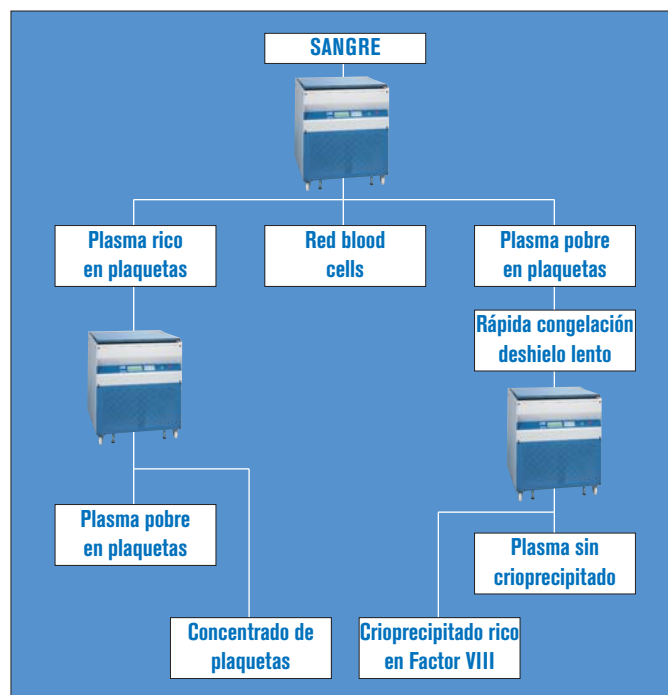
SANGRE

Plasma rico en plaquetas

Red blood cells

Plasma pobre en plaquetas

Rápida congelación deshielo lento

Plasma pobre en plaquetas

Plasma sin crioprecipitado

Concentrado de plaquetas

Crioprecipitado rico en Factor VIII